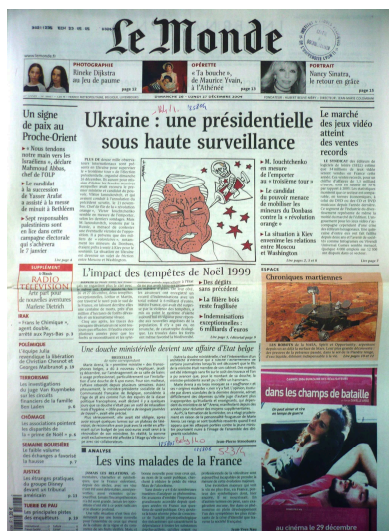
Le Monde

PHOTOGRAPHIE
Rineke Dijkstra au Jeu de paume
page 22

OPÉRETTE
« Ta bouche », de Maurice Yvain, à l'Athénée
page 23

PORTRAIT
Nancy Sinatra, le retour en grâce
page 13

Un signe de paix au Proche-Orient

■ « Nous tendons notre main vers les Israéliens », déclare Mahmoud Abbas, chef de l'OLP

■ Le candidat à la succession de Yasser Arafat a assisté à la messe de minuit à Bethléem

■ Sept responsables palestiniens sont en lice dans cette campagne électorale qui s'achèvera le 7 janvier

Lire page 4

SUPPLÉMENT
RADIO TÉLÉVISION
Sept jours pour de nouvelles aventures Mathew Dietrich

IRAK
« France 2 » Chimique », agent double, arrêté aux Pays-Bas p. 4

POLÉMIQUE
L'Equipe Julia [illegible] la libération de Christian Chesnot et Georges Malbrunot p. 6

TERRORISME
Les investigations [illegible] sur les circuits financiers de la famille Ben Laden p. 6

CHINE
Les associations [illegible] du « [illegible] de Noël » p. 8

SÉANCE NOUVELLE
La fiable volonté des Européens à renforcer la Turquie p. 9

JUSTICE
Les étranges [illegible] devant un tribunal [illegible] p. 10

TUBER DE PAUL
Ca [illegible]

Ukraine : une présidentielle sous haute surveillance

■ M. Ioutchtchenko en mesure de l'emporter au « troisième tour »

■ Le candidat du pouvoir menace de mobiliser les mineurs du Donbass contre la « révolution orange »

■ La situation à Kiev envenime les relations entre Moscou et Washington

Lire page 2

L'impact des tempêtes de Noël 1999

■ Des dégâts sans précédent

■ La filière bois mais fragilisée

■ Indemnisation exceptionnelle : 6 milliards d'euros

Lire page 7

Une douche ministérielle devient une affaire d'Etat belge

BRUXELLES

Lire la suite page 4 et la chronique de Jean-Pierre Stroobants

Le marché des jeux vidéo atteint des ventes records

ESPACE
Chroniques martiennes

■ ANALYSE
Les vins malades de la France

dans les champs de bataille

au cinéma le 29 décembre